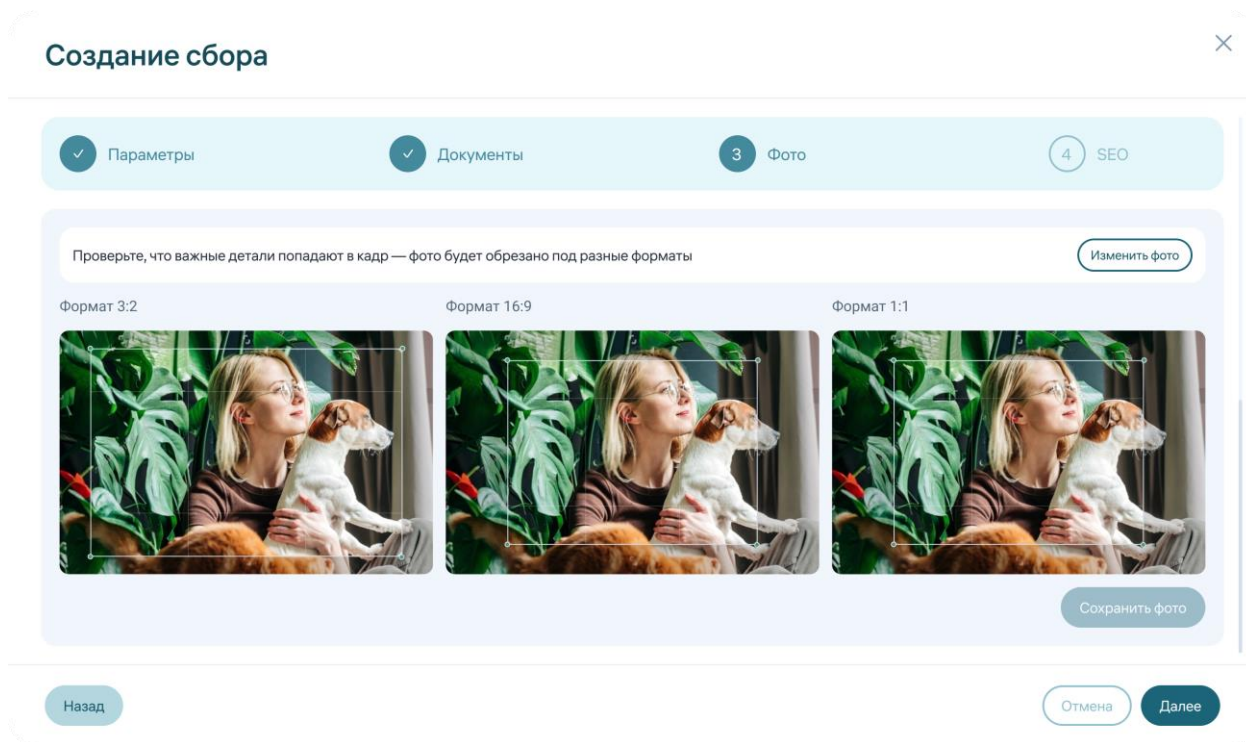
Создание сбора

Параметры

Документы

3 Фото

4 SEO

Проверьте, что важные детали попадают в кадр — фото будет обрезано под разные форматы

Изменить фото

Формат 3:2

Формат 16:9

Формат 1:1

Сохранить фото

Назад

Отмена

Далее